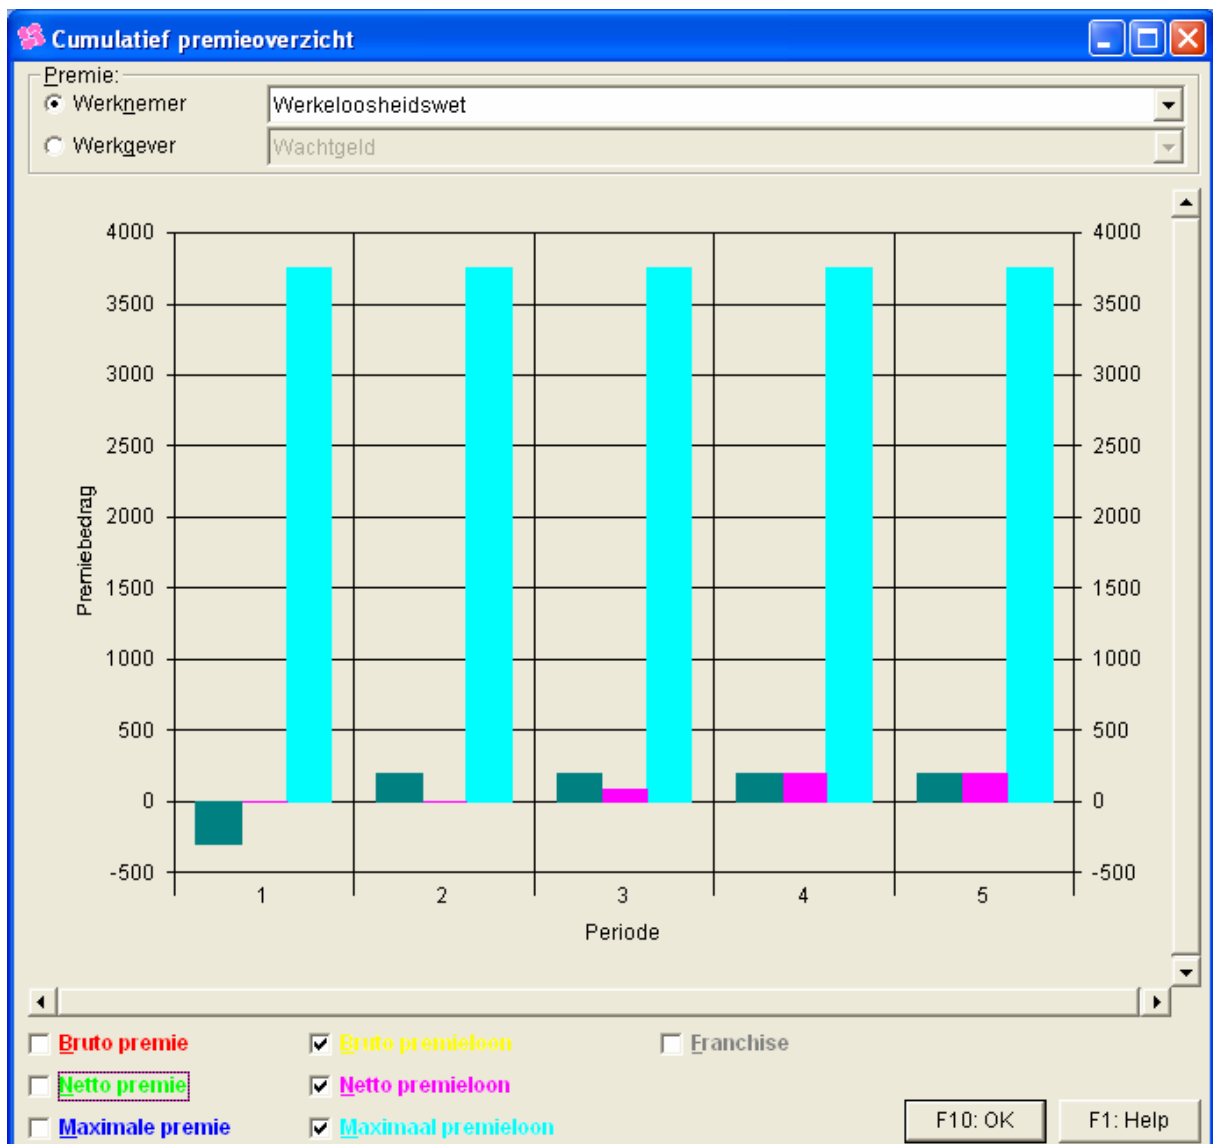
Cumulatief premieoverzicht

Premie:
Werknemer
Werkgever

Werkeloosheidswet
Wachtgeld

4000
3500
3000
2500
2000
1500
1000
500
0
-500

Premiebedrag

1
2
3
4
5

Periode

4000
3500
3000
2500
2000
1500
1000
500
0
-500

Bruto premie
Netto premie
Maximale premie
Bruto premieloon
Netto premieloon
Maximaal premieloon
Franchise

F10: OK
F1: Help